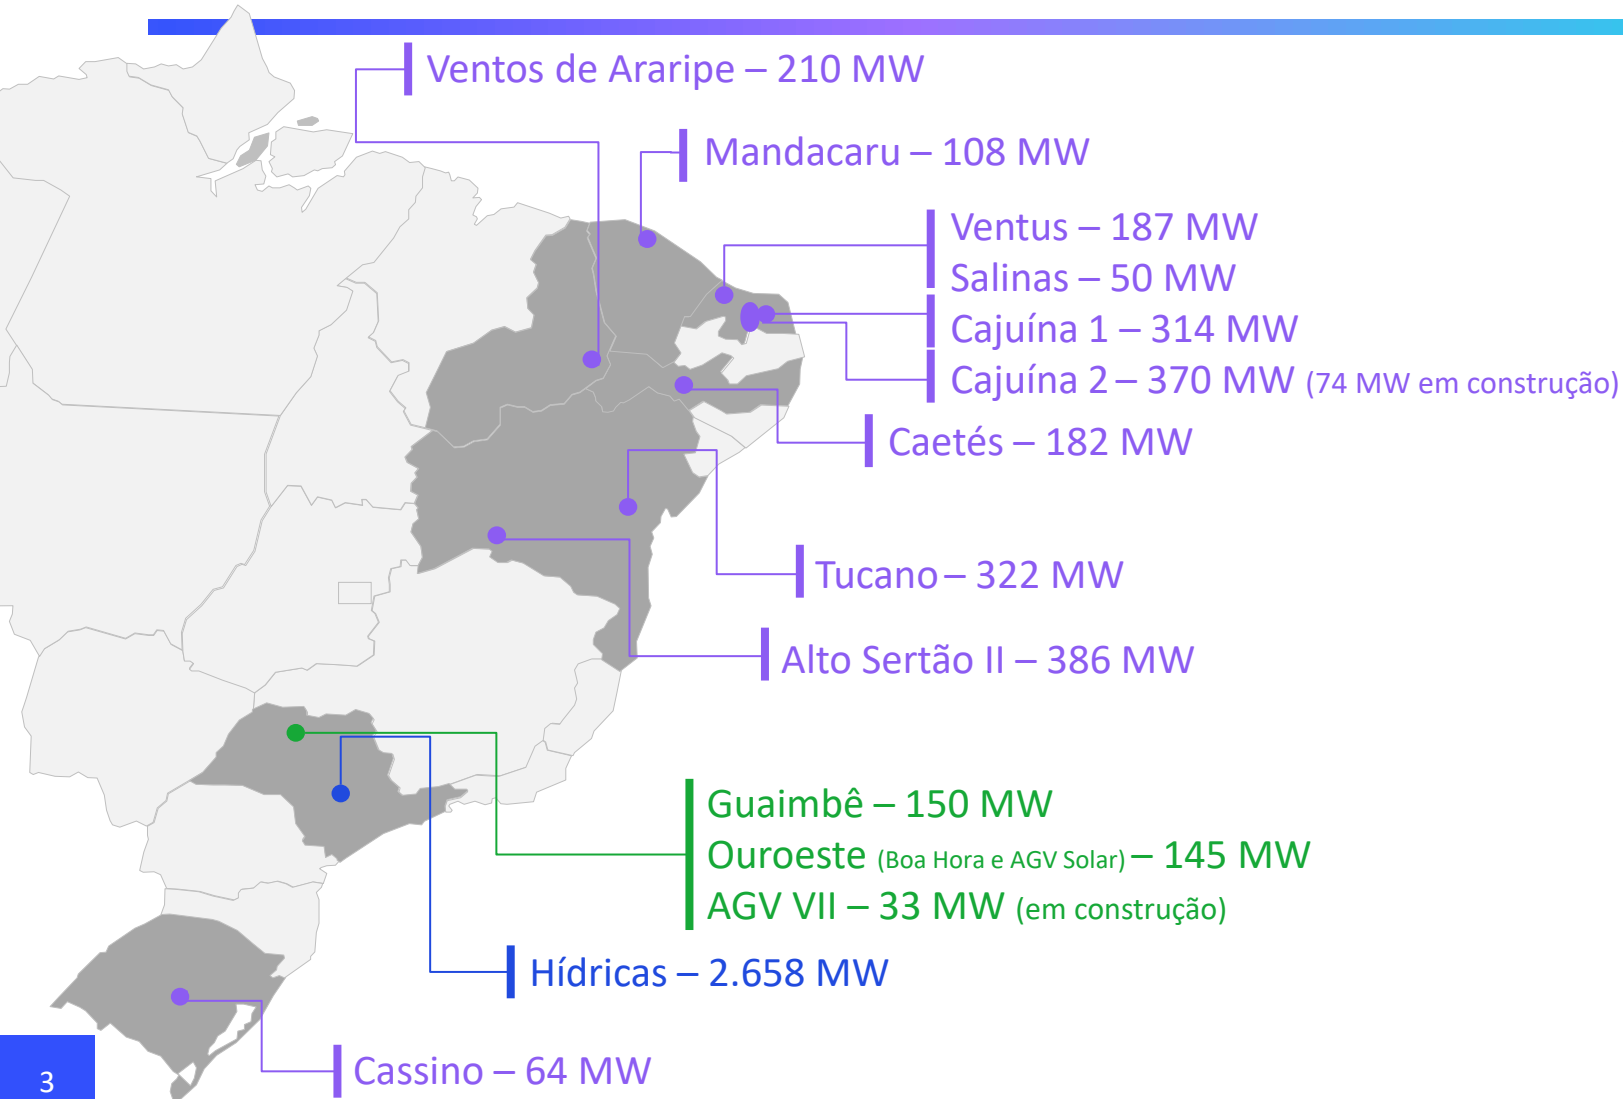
Ventos de Araripe – 210 MW

Mandacaru – 108 MW

Ventus – 187 MW
Salinas – 50 MW

Cajuína 1 – 314 MW
Cajuína 2 – 370 MW (74 MW em construção)

Caetés – 182 MW

Tucano – 322 MW

Alto Sertão II – 386 MW

Guaimbê – 150 MW
Ouroeste (Boa Hora e AGV Solar) – 145 MW
AGV VII – 33 MW (em construção)

Hídricas – 2.658 MW

Cassino – 64 MW

3